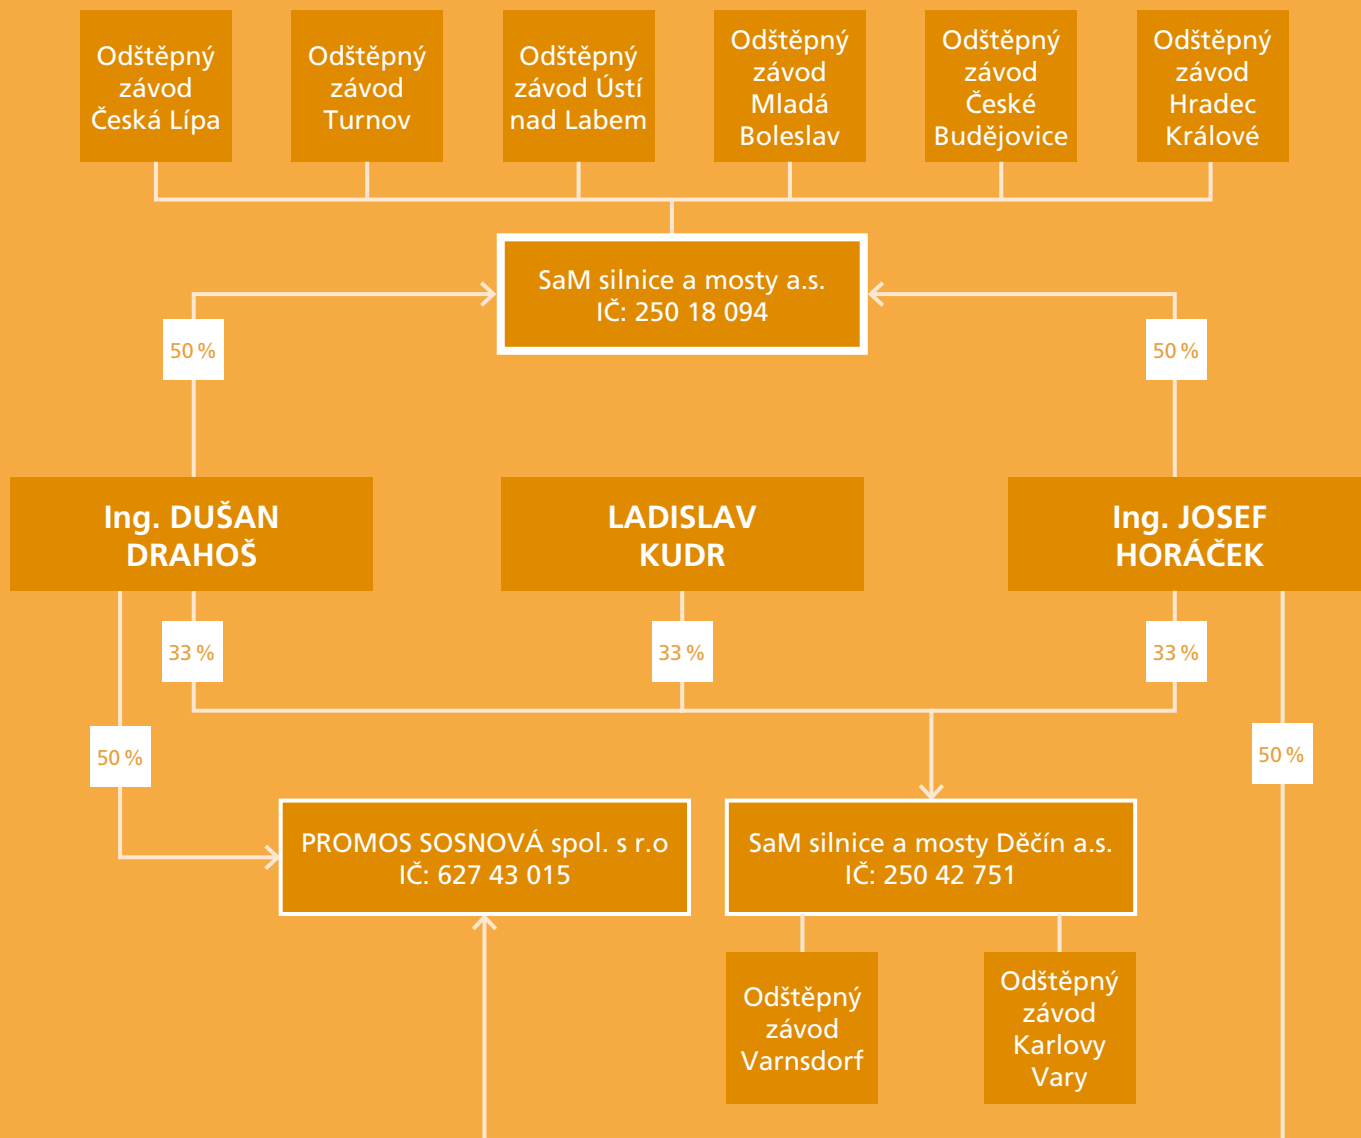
Odštěpný závod Česká Lípa

Odštěpný závod Turnov

Odštěpný závod Ústí nad Labem

Odštěpný závod Mladá Boleslav

Odštěpný závod České Budějovice

Odštěpný závod Hradec Králové

SaM silnice a mosty a.s.
IČ: 250 18 094

50 %

50 %

Ing. DUŠAN DRAHOŠ

LADISLAV KUDR

Ing. JOSEF HORÁČEK

33 %

33 %

33 %

50 %

50 %

PROMOS SOSNOVÁ spol. s r.o
IČ: 627 43 015

SaM silnice a mosty Děčín a.s.
IČ: 250 42 751

Odštěpný závod Varnsdorf

Odštěpný závod Karlovy Vary